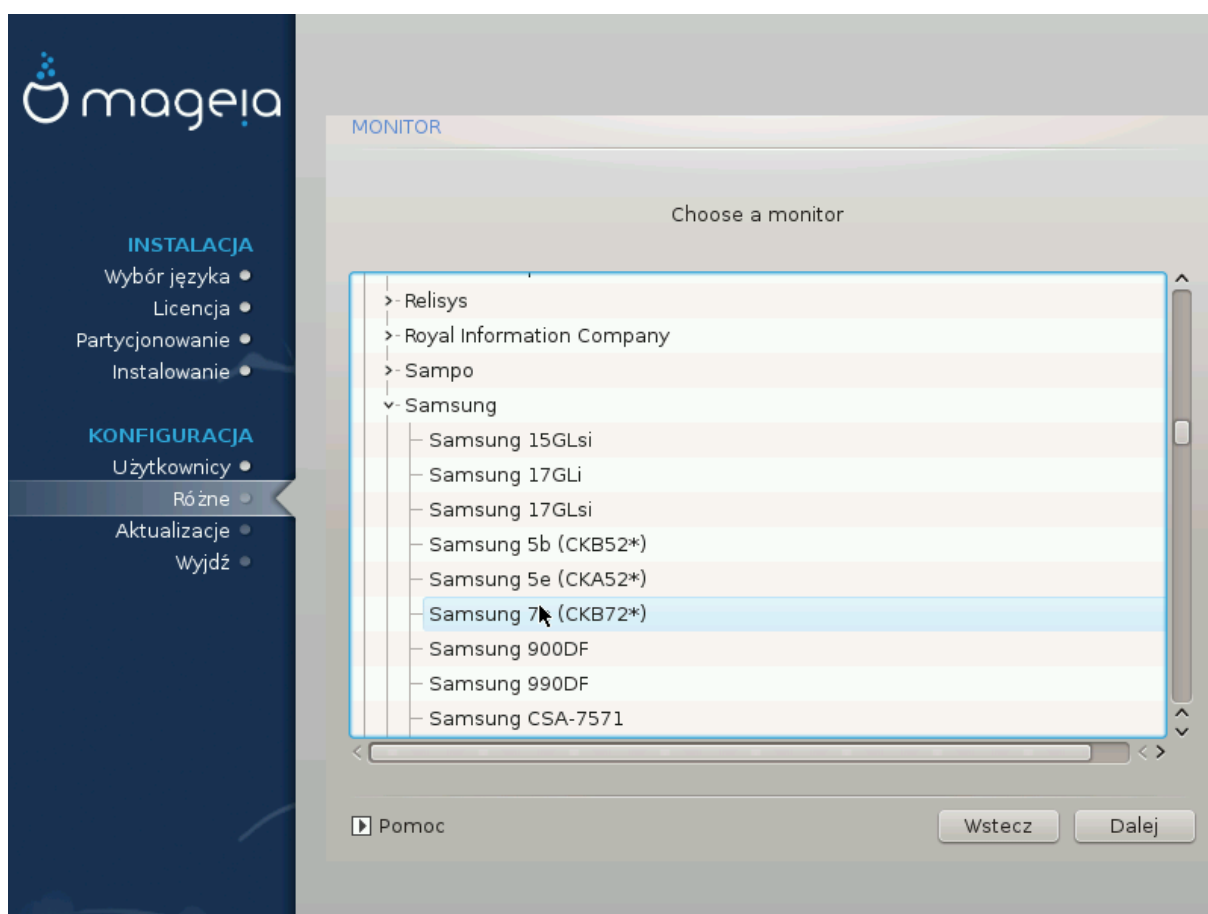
mageia

INSTALACJA
Wybór języka
Licencja
Partycjonowanie
Instalowanie

KONFIGURACJA
Użytkownicy
Różne
Aktualizacje
Wyjdź

MONITOR

Choose a monitor

Relisys
Royal Information Company
Sampo
Samsung
Samsung 15GLsi
Samsung 17GLi
Samsung 17GLsi
Samsung 5b (CKB52*)
Samsung 5e (CKA52*)
Samsung 7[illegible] (CKB72*)
Samsung 900DF
Samsung 990DF
Samsung CSA-7571

Pomoc

Wstecz

Dalej